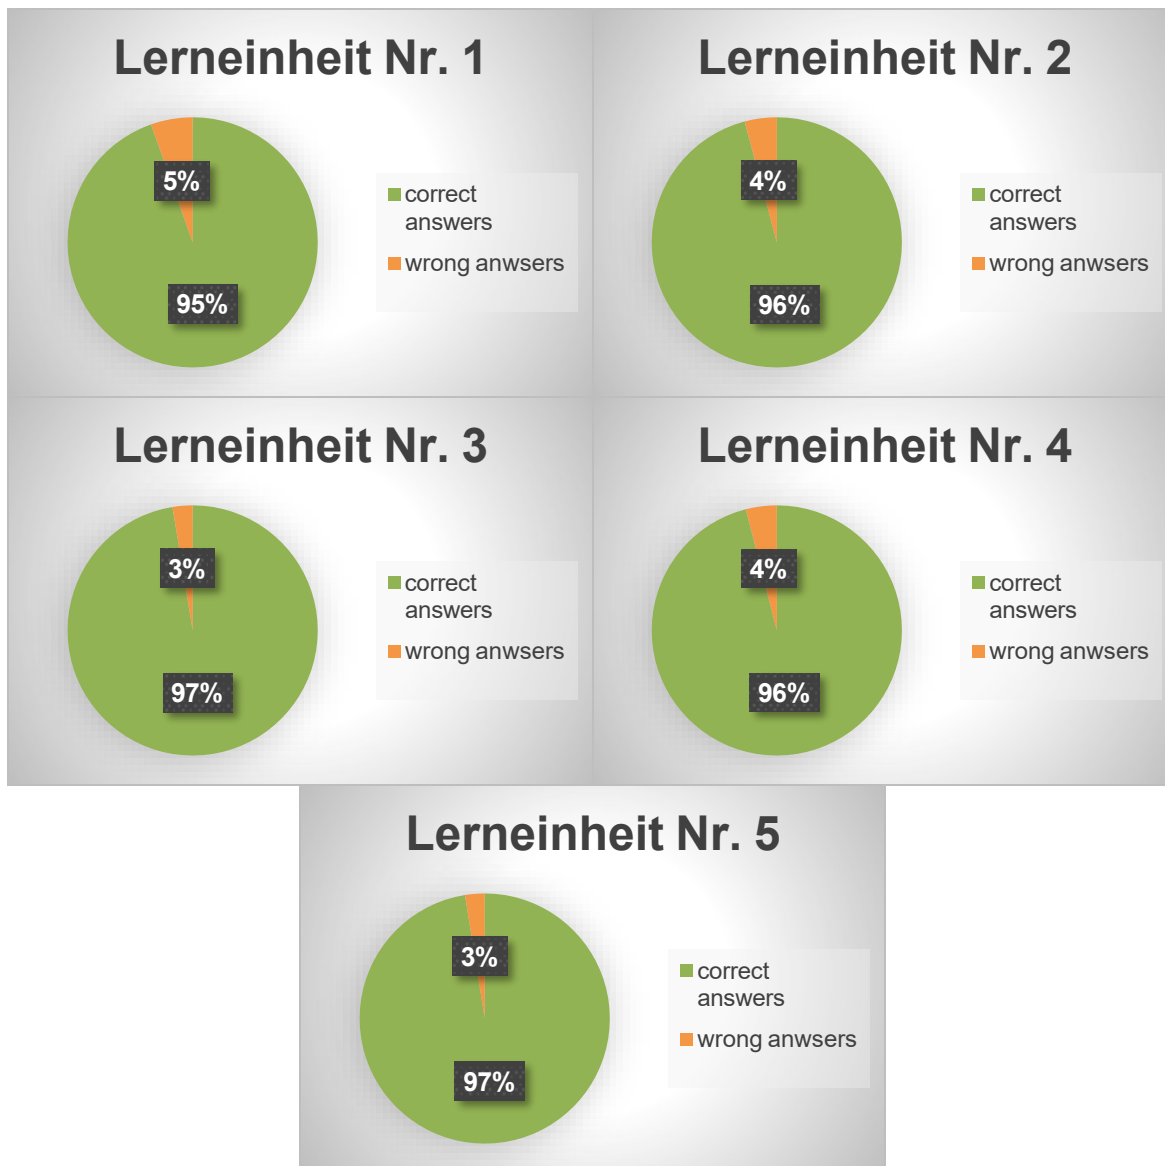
Lerneinheit Nr. 1

5%

95%

correct answers

wrong anwsers

Lerneinheit Nr. 2

4%

96%

correct answers

wrong anwsers

Lerneinheit Nr. 3

3%

97%

correct answers

wrong anwsers

Lerneinheit Nr. 4

4%

96%

correct answers

wrong anwsers

Lerneinheit Nr. 5

3%

97%

correct answers

wrong anwsers